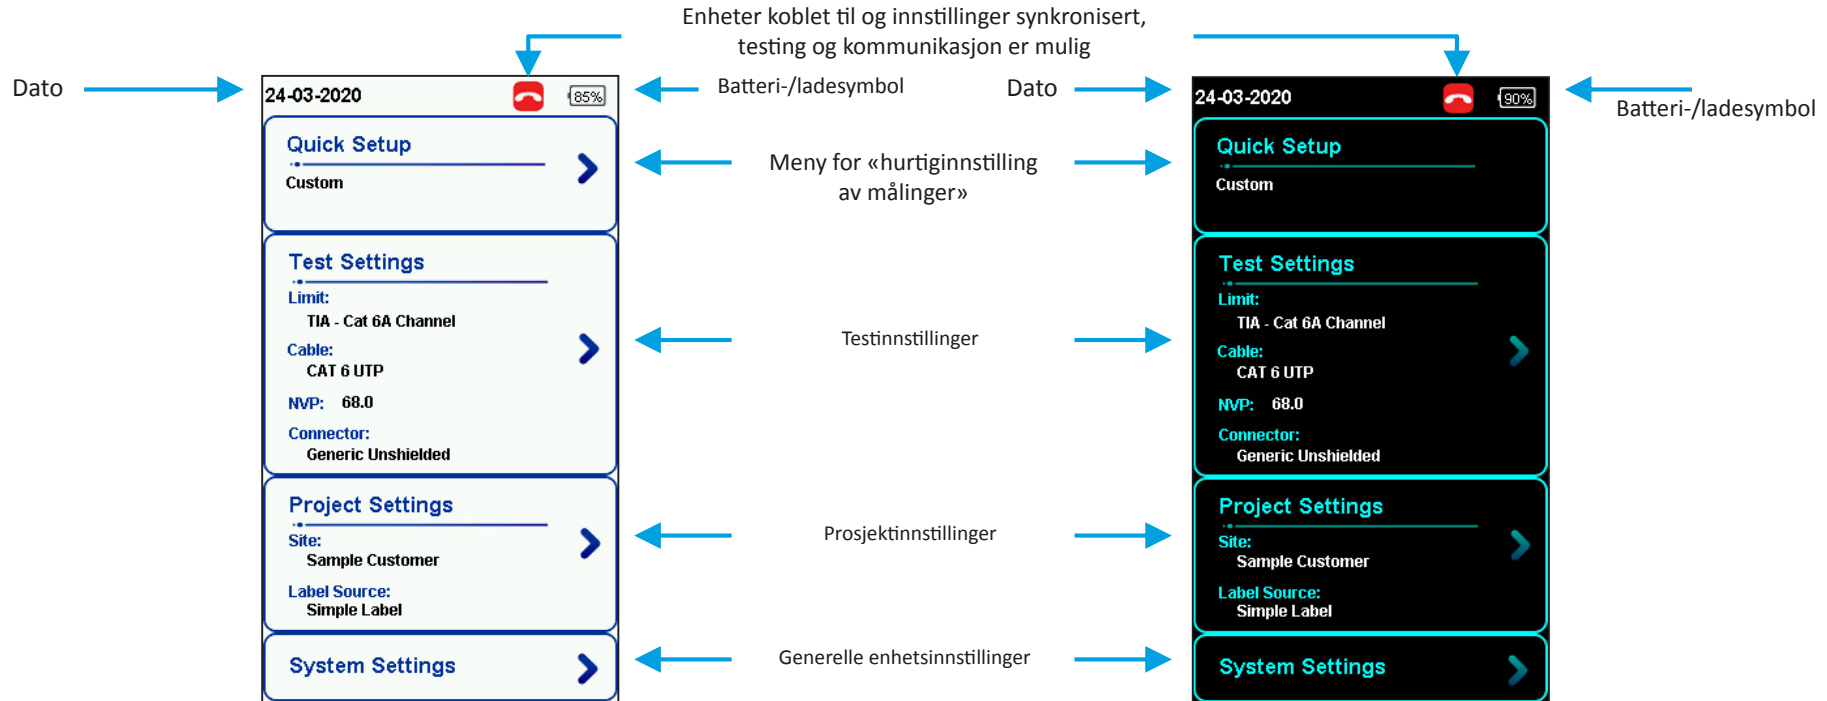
Enheter koblet til og innstillinger synkronisert, testing og kommunikasjon er mulig

Dato

24-03-2020 85%

Quick Setup
Custom

Test Settings
Limit:
TIA - Cat 6A Channel
Cable:
CAT 6 UTP
NVP: 68.0
Connector:
Generic Unshielded

Project Settings
Site:
Sample Customer
Label Source:
Simple Label

System Settings

Batteri-/ladesymbol

Meny for «hurtiginnstilling av målinger»

Testinnstillinger

Prosjektinnstillinger

Generelle enhetsinnstillinger

Dato

24-03-2020 90%

Quick Setup
Custom

Test Settings
Limit:
TIA - Cat 6A Channel
Cable:
CAT 6 UTP
NVP: 68.0
Connector:
Generic Unshielded

Project Settings
Site:
Sample Customer
Label Source:
Simple Label

System Settings

Batteri-/ladesymbol